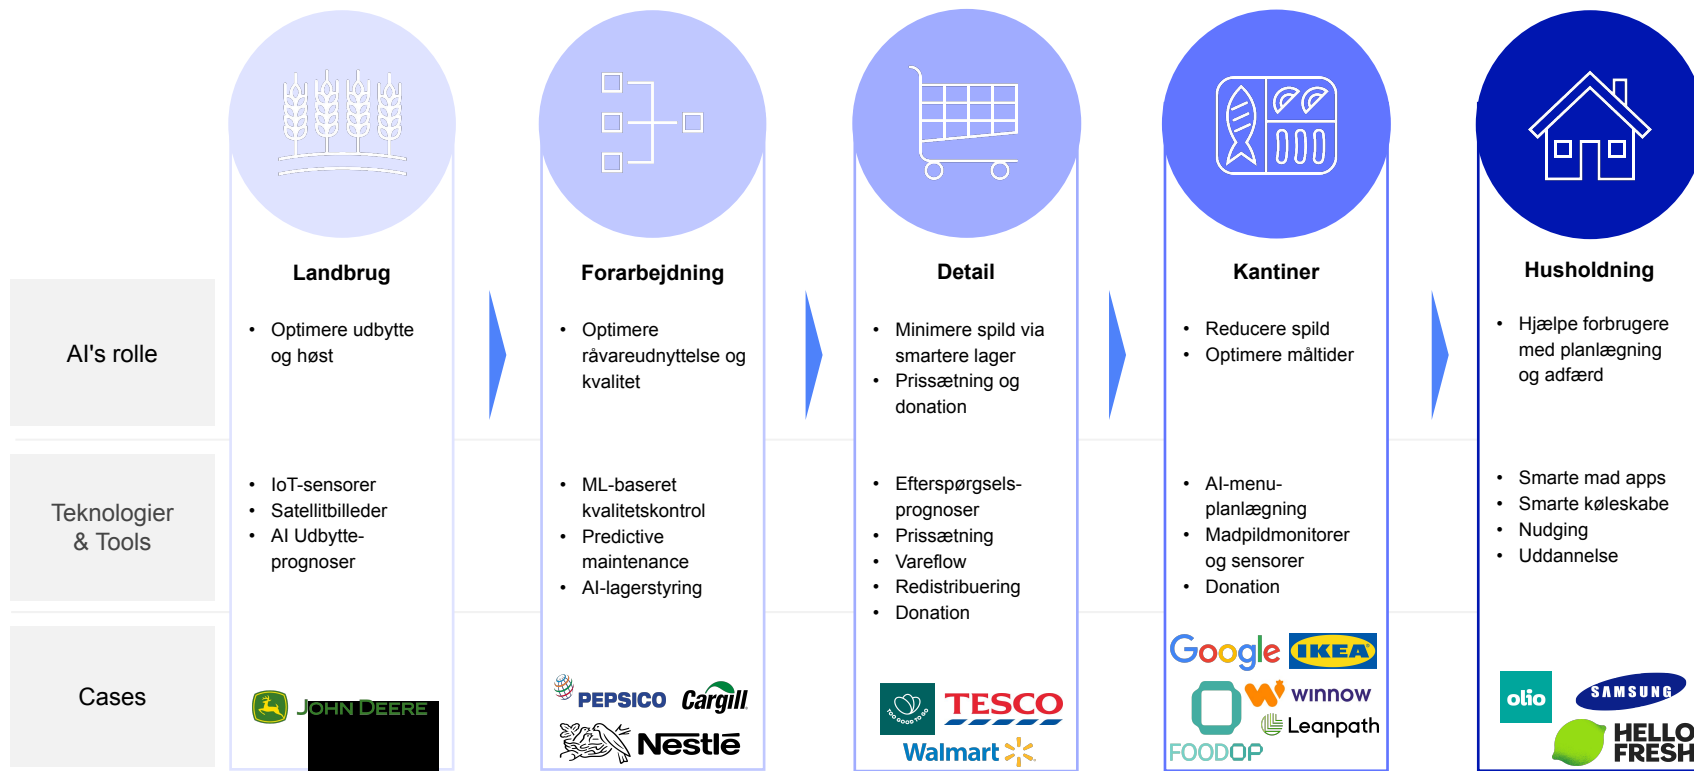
AI's rolle

Teknologier & Tools

Cases

Landbrug

• Optimere udbytte og høst

• IoT-sensorer
• Satellitbilleder
• AI Udbytte-prognoser

JOHN DEERE

Forarbejdning

• Optimere råvareudnyttelse og kvalitet

• ML-baseret kvalitetskontrol
• Predictive maintenance
• AI-lagerstyring

PEPSICO Cargill Nestlé

Detail

• Minimere spild via smartere lager
• Prissætning og donation

• Efterspørgsels-prognoser
• Prissætning
• Vareflow
• Redistribuering
• Donation

TOO GOOD TO GO TESCO Walmart

Kantiner

• Reducere spild
• Optimere måltider

• AI-menu-planlægning
• Madpildmonitorer og sensorer
• Donation

Google IKEA winnow Leanpath FOODOP

Husholdning

• Hjælpe forbrugere med planlægning og adfærd

• Smarte mad apps
• Smarte køleskabe
• Nudging
• Uddannelse

olio SAMSUNG HELLO FRESH